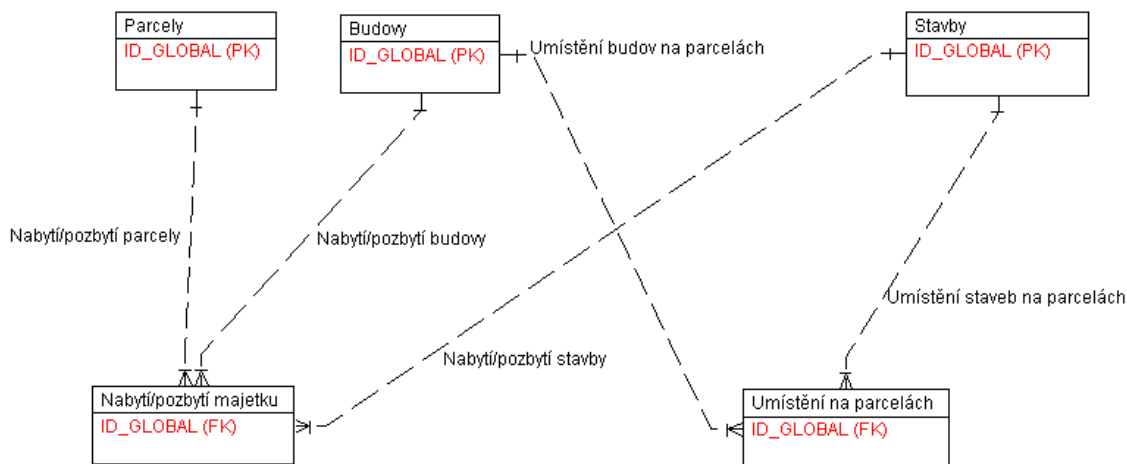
Parcely
ID_GLOBAL (PK)

Budovy
ID_GLOBAL (PK)

Umístění budov na parcelách

Stavby
ID_GLOBAL (PK)

Nabytí/pozbytí parcely

Nabytí/pozbytí budovy

Umístění staveb na parcelách

Nabytí/pozbytí stavby

Nabytí/pozbytí majetku
ID_GLOBAL (FK)

Umístění na parcelách
ID_GLOBAL (FK)